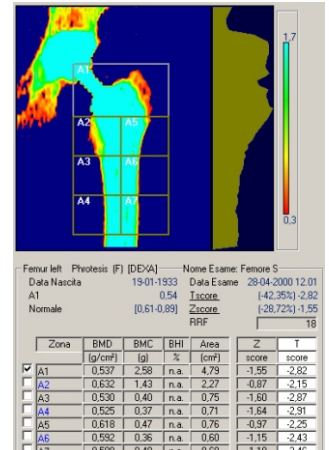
1,7

0,3

A1
A2
A5
A3
A6
A4
A7

Femur left Phrotesis (F) [DEXA] Nome Esame: Femore S
Data Nascita 19-01-1933 Data Esame 28-04-2000 12.01
A1 0,54 Tscore (-42,35%) -2,82
Normale [0,61-0,89] Zscore (-28,72%) -1,55
RRF 18

| Zona | BMD | BMC | BHI | Area | Z | T |
|---|---|---|---|---|---|---|
| | [g/cm²] | [g] | % | [cm²] | score | score |
| A1 | 0,537 | 2,58 | n.a. | 4,79 | -1,55 | -2,82 |
| A2 | 0,632 | 1,43 | n.a. | 2,27 | -0,87 | -2,15 |
| A3 | 0,530 | 0,40 | n.a. | 0,75 | -1,60 | -2,87 |
| A4 | 0,525 | 0,37 | n.a. | 0,71 | -1,64 | -2,91 |
| A5 | 0,618 | 0,47 | n.a. | 0,76 | -0,97 | -2,25 |
| A6 | 0,592 | 0,36 | n.a. | 0,60 | -1,15 | -2,43 |
| A7 | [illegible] | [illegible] | n.a. | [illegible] | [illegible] | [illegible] |